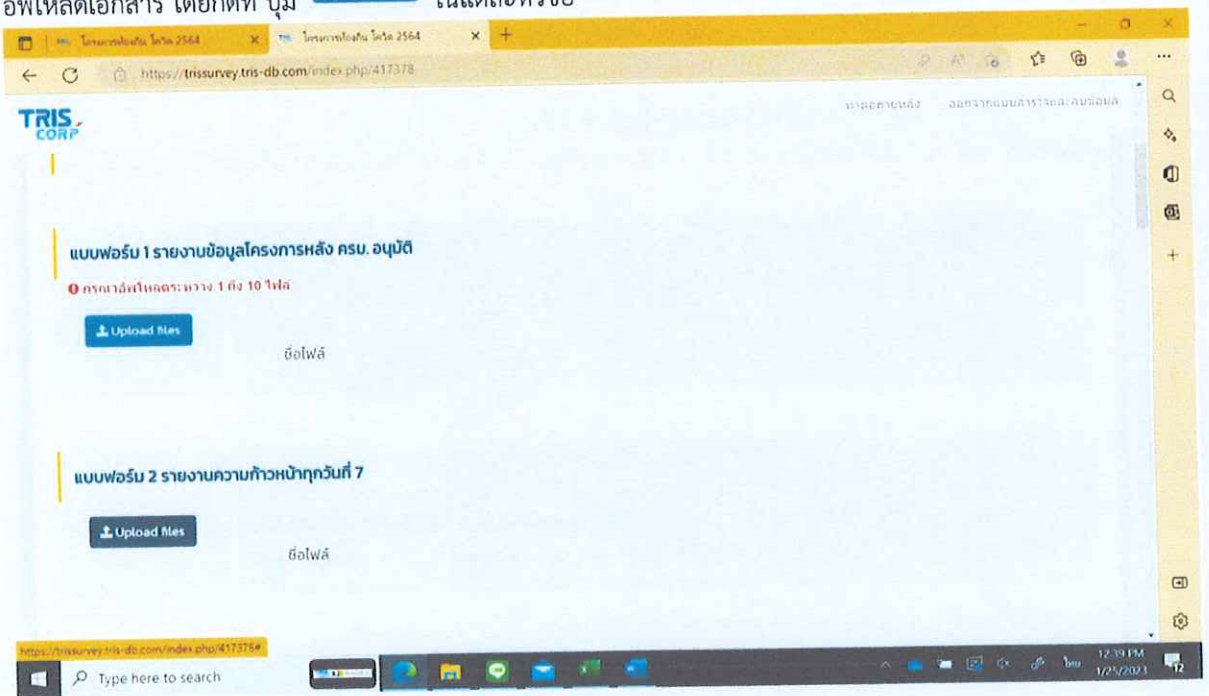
อัพโหลดเอกสาร โดยกดที่ ปุ่ม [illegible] ในแต่ละหัวข้อ

โครงการเงินกู้ โควิด 2564
โครงการเงินกู้ โควิด 2564

https://trissurvey.tris-db.com/index.php/417378

TRIS CORP

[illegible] ออกจากแบบการรายละเอียดข้อมูล

แบบฟอร์ม 1 รายงานข้อมูลโครงการหลัง ครม. อนุมัติ

กรุณาอัพโหลดระหว่าง 1 ถึง 10 ไฟล์

Upload files

ชื่อไฟล์

แบบฟอร์ม 2 รายงานความก้าวหน้าทุกวันที่ 7

Upload files

ชื่อไฟล์

https://trissurvey.tris-db.com/index.php/417378#

Type here to search

ไทย 12:39 PM 1/25/2023